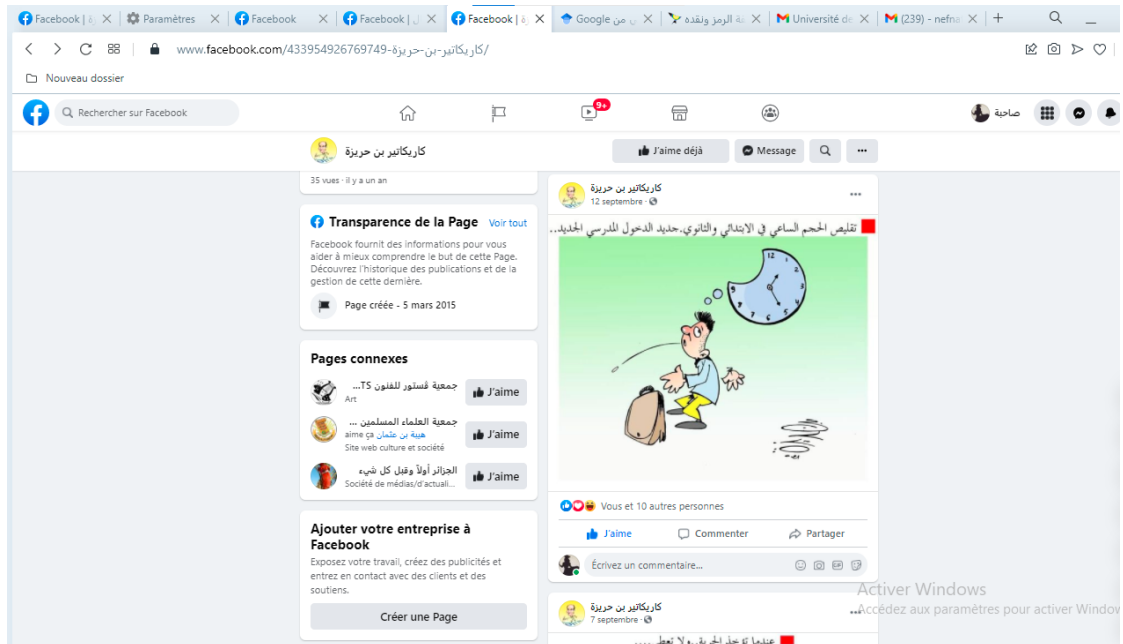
Facebook | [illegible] ✕ Paramètres ✕ Facebook ✕ Facebook | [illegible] ✕ Facebook | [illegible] ✕ Google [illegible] ✕ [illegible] الرمز ونقده ✕ Université de ✕ (239) - nefna ✕ +

www.facebook.com/433954926769749-كاريكاتير-بن-حريزة/

Nouveau dossier

Rechercher sur Facebook

9+

صاحبة

كاريكاتير بن حريزة

J'aime déjà Message ···

35 vues · il y a un an

Transparence de la Page Voir tout

Facebook fournit des informations pour vous aider à mieux comprendre le but de cette Page. Découvrez l'historique des publications et de la gestion de cette dernière.

Page créée - 5 mars 2015

Pages connexes

جمعية قُستور للفنون TS... Art J'aime

جمعية العلماء المسلمين ... aime ça هيبة بن عثمان Site web culture et société J'aime

الجزائر أولاً وقبل كل شيء Société de médias/d'actuali... J'aime

Ajouter votre entreprise à Facebook

Exposez votre travail, créez des publicités et entrez en contact avec des clients et des soutiens.

Créer une Page

كاريكاتير بن حريزة
12 septembre ·

تقليص الحجم الساعي في الابتدائي والثانوي.جديد الدخول المدرسي الجديد..

Vous et 10 autres personnes

J'aime Commenter Partager

Écrivez un commentaire...

كاريكاتير بن حريزة
7 septembre ·

عندما تأخذ الحرية ولا تعطى...

Activer Windows
Accédez aux paramètres pour activer Windows